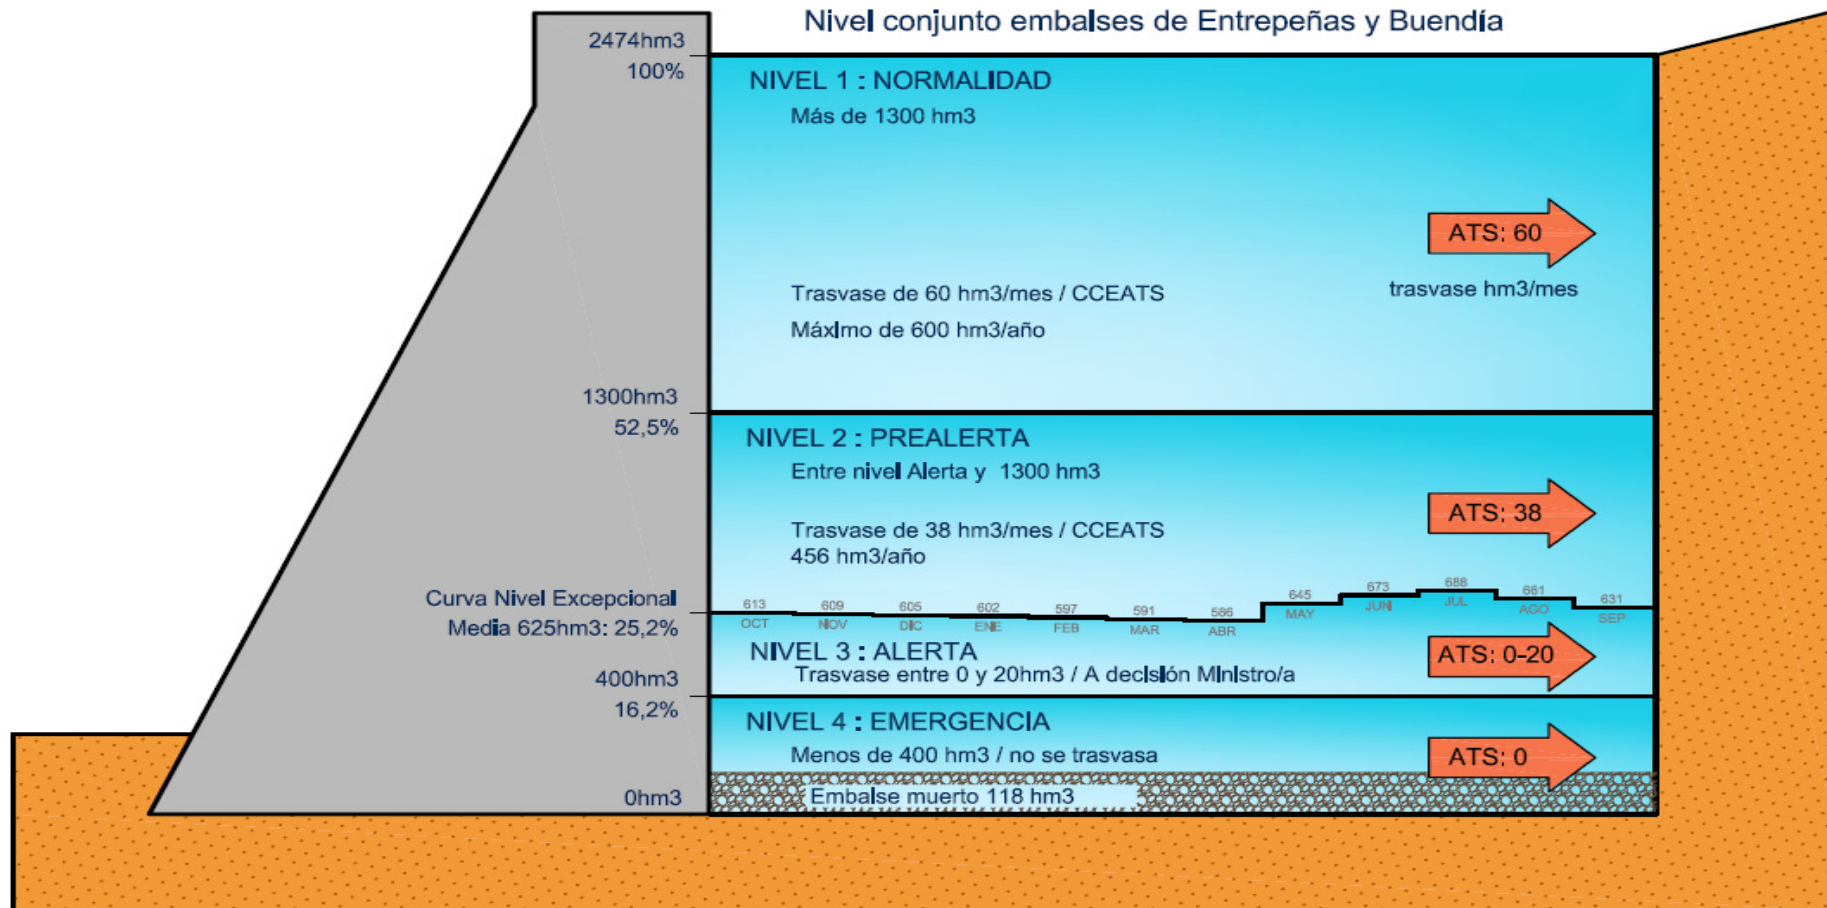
Nivel conjunto embalses de Entrepeñas y Buendía

2474hm3
100%

NIVEL 1 : NORMALIDAD
Más de 1300 hm3

ATS: 60
trasvase hm3/mes

Trasvase de 60 hm3/mes / CCEATS
Máximo de 600 hm3/año

1300hm3
52,5%

NIVEL 2 : PREALERTA
Entre nivel Alerta y 1300 hm3

ATS: 38

Trasvase de 38 hm3/mes / CCEATS
456 hm3/año

Curva Nivel Excepcional
Media 625hm3: 25,2%

613 OCT
609 NOV
605 DIC
602 ENE
597 FEB
591 MAR
586 ABR
645 MAY
673 JUN
688 JUL
661 AGO
631 SEP

NIVEL 3 : ALERTA
Trasvase entre 0 y 20hm3 / A decisión Ministro/a

ATS: 0-20

400hm3
16,2%

NIVEL 4 : EMERGENCIA
Menos de 400 hm3 / no se trasvasa

ATS: 0

0hm3
Embalse muerto 118 hm3